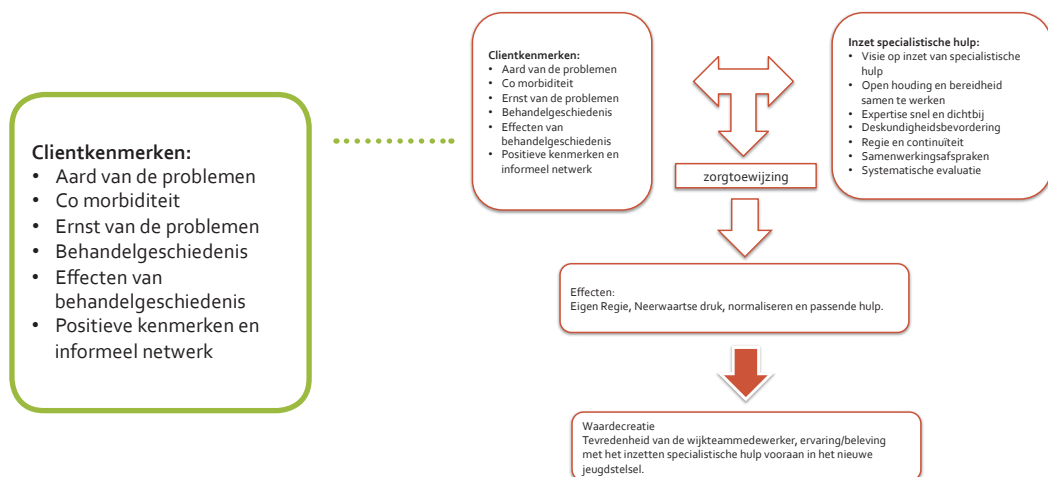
**Clientkenmerken:**
- Aard van de problemen
- Co morbiditeit
- Ernst van de problemen
- Behandelgeschiedenis
- Effecten van behandelgeschiedenis
- Positieve kenmerken en informeel netwerk

**Clientkenmerken:**
- Aard van de problemen
- Co morbiditeit
- Ernst van de problemen
- Behandelgeschiedenis
- Effecten van behandelgeschiedenis
- Positieve kenmerken en informeel netwerk

**Inzet specialistische hulp:**
- Visie op inzet van specialistische hulp
- Open houding en bereidheid samen te werken
- Expertise snel en dichtbij
- Deskundigheidsbevordering
- Regie en continuiteit
- Samenwerkingsafspraken
- Systematische evaluatie

zorgtoewijzing

Effecten:
Eigen Regie, Neerwaartse druk, normaliseren en passende hulp.

Waardecreatie
Tevredenheid van de wijkteammedewerker, ervaring/beleving met het inzetten specialistische hulp vooraan in het nieuwe jeugdstelsel.